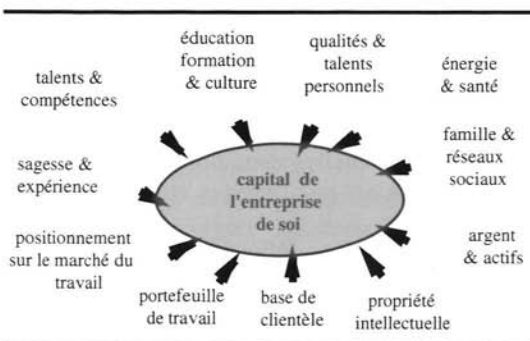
éducation formation & culture

qualités & talents personnels

talents & compétences

énergie & santé

famille & réseaux sociaux

sagesse & expérience

capital de l'entreprise de soi

positionnement sur le marché du travail

argent & actifs

portefeuille de travail

base de clientèle

propriété intellectuelle